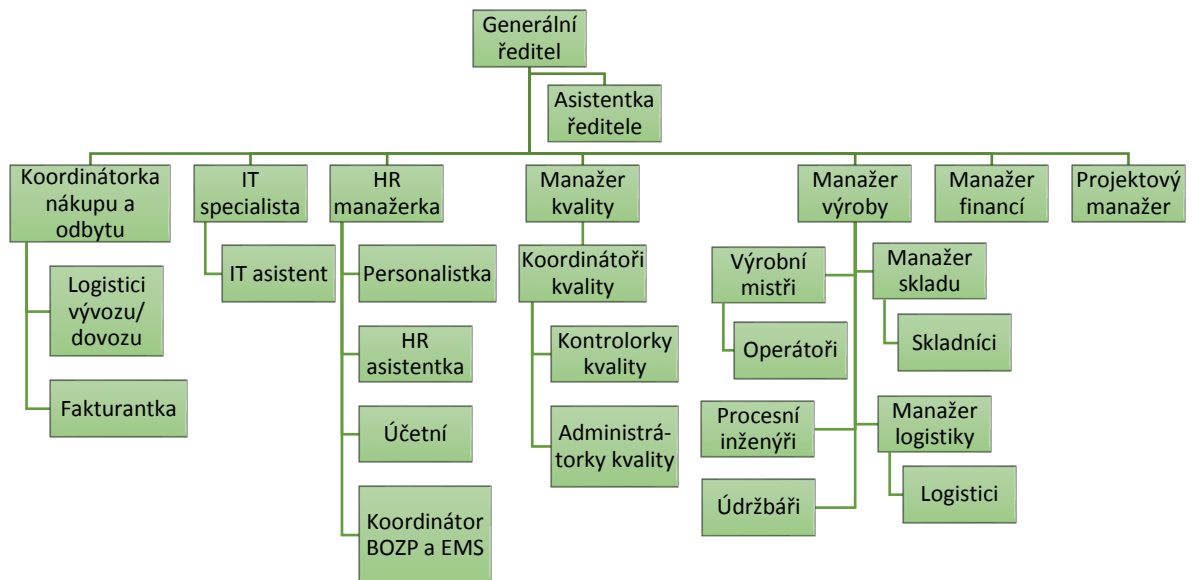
Generální ředitel

Asistentka ředitele

Koordinátorka nákupu a odbytu

Logistici vývozu/ dovozu

Fakturantka

IT specialista

IT asistent

HR manažerka

Personalistka

HR asistentka

Účetní

Koordinátor BOZP a EMS

Manažer kvality

Koordinátoři kvality

Kontrolorky kvality

Administrátorky kvality

Manažer výroby

Výrobní mistři

Operátoři

Procesní inženýři

Údržbáři

Manažer skladu

Skladníci

Manažer logistiky

Logistici

Manažer financí

Projektový manažer